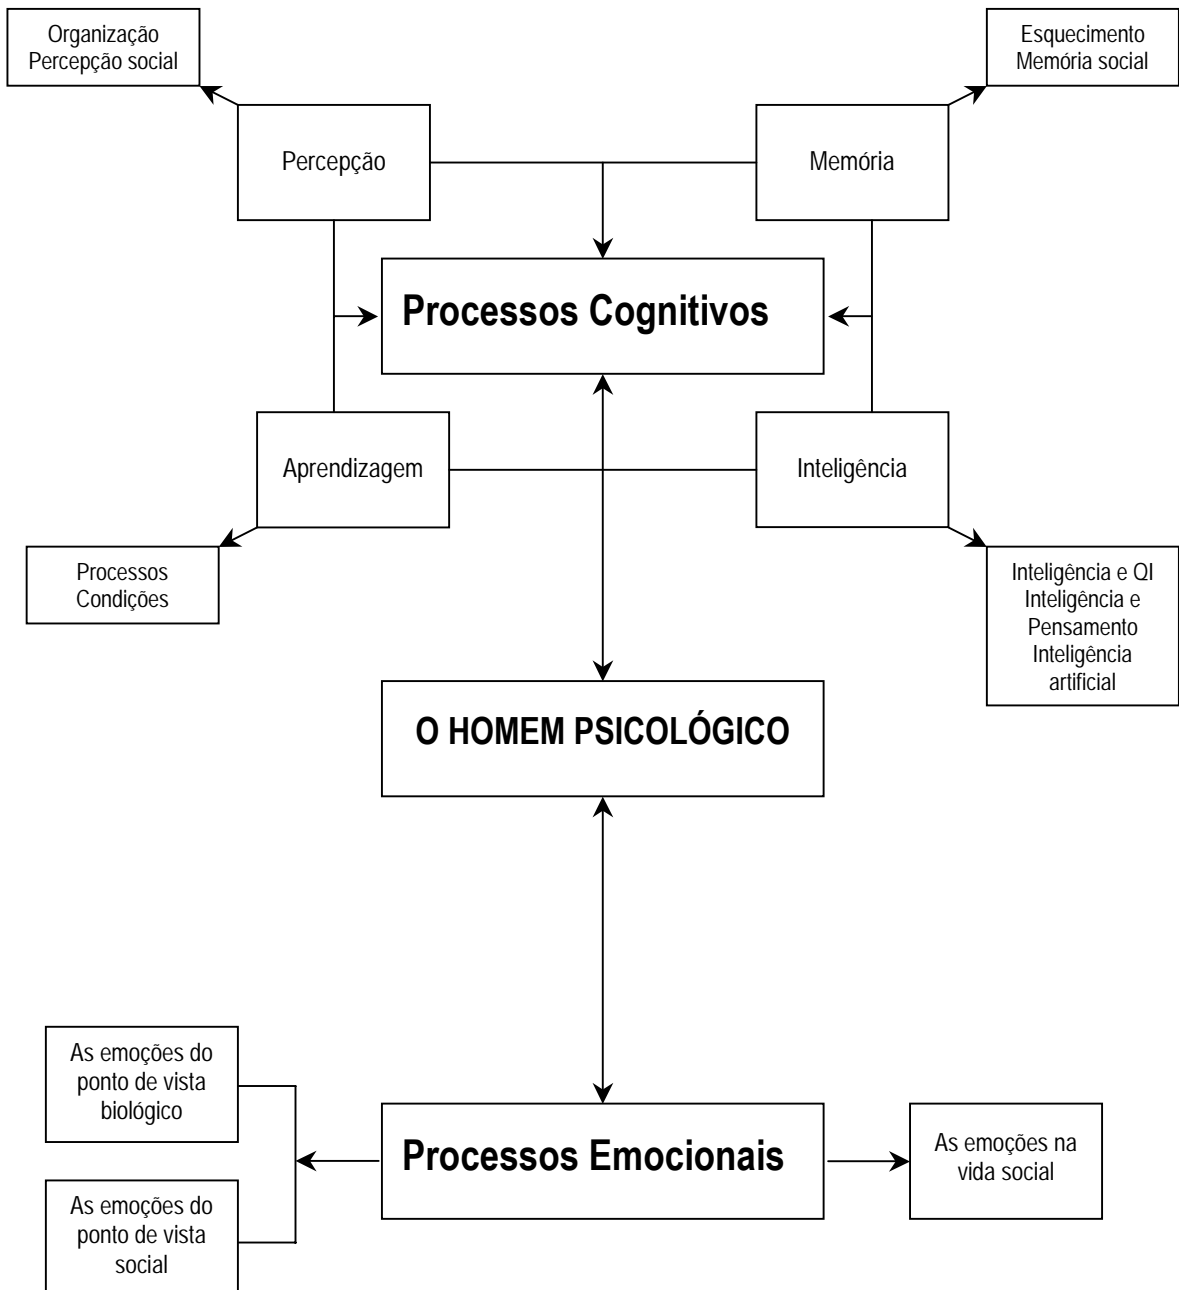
Organização
Percepção social

Esquecimento
Memória social

Percepção

Memória

Processos Cognitivos

Aprendizagem

Inteligência

Processos
Condições

Inteligência e QI
Inteligência e Pensamento
Inteligência artificial

O HOMEM PSICOLÓGICO

As emoções do ponto de vista biológico

As emoções do ponto de vista social

Processos Emocionais

As emoções na vida social